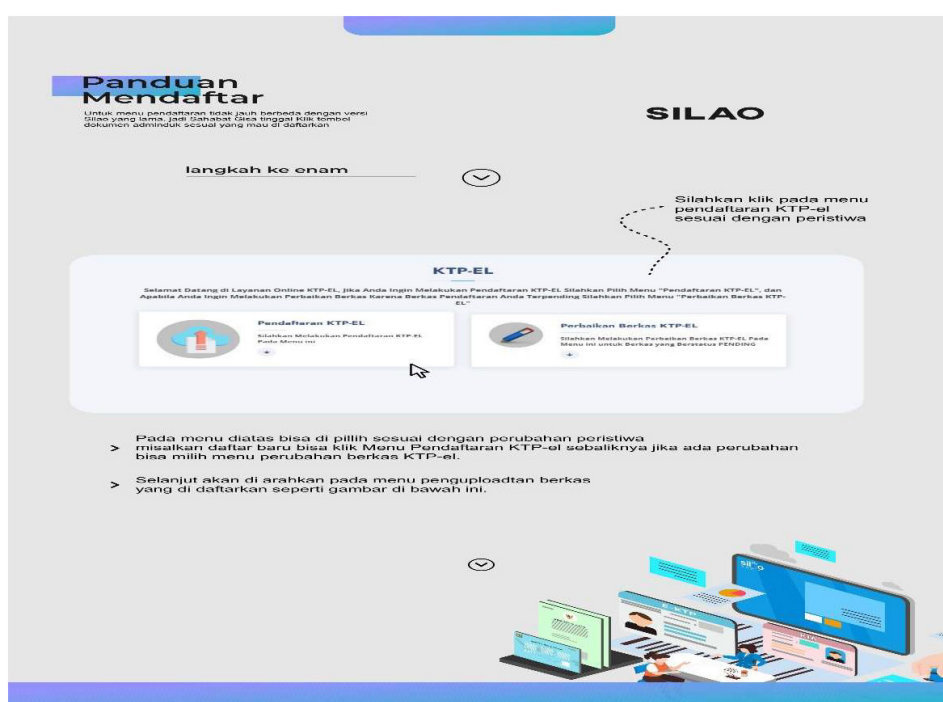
Panduan Mendaftar

Untuk menu pendaftaran tidak jauh berbeda dengan versi Silao yang lama, jadi Sahabat Gisa tinggal Klik tombol dokumen adminduk sesuai yang mau di daftarkan

SILAO

langkah ke enam

Silahkan klik pada menu pendaftaran KTP-el sesuai dengan peristiwa

KTP-EL

Selamat Datang di Layanan Online KTP-EL, Jika Anda Ingin Melakukan Pendaftaran KTP-EL Silahkan Pilih Menu "Pendaftaran KTP-EL", dan Apabila Anda Ingin Melakukan Perbaikan Berkas Karena Berkas Pendaftaran Anda Terpending Silahkan Pilih Menu "Perbaikan Berkas KTP-EL"

Pendaftaran KTP-EL

Silahkan Melakukan Pendaftaran KTP-EL Pada Menu ini

Perbaikan Berkas KTP-EL

Silahkan Melakukan Perbaikan Berkas KTP-EL Pada Menu ini untuk Berkas yang Berstatus PENDING

> Pada menu diatas bisa di pillih sesuai dengan perubahan peristiwa misalkan daftar baru bisa klik Menu Pendaftaran KTP-el sebaliknya jika ada perubahan bisa milih menu perubahan berkas KTP-el.

> Selanjut akan di arahkan pada menu penguploadtan berkas yang di daftarkan seperti gambar di bawah ini.

silao

E-KTP